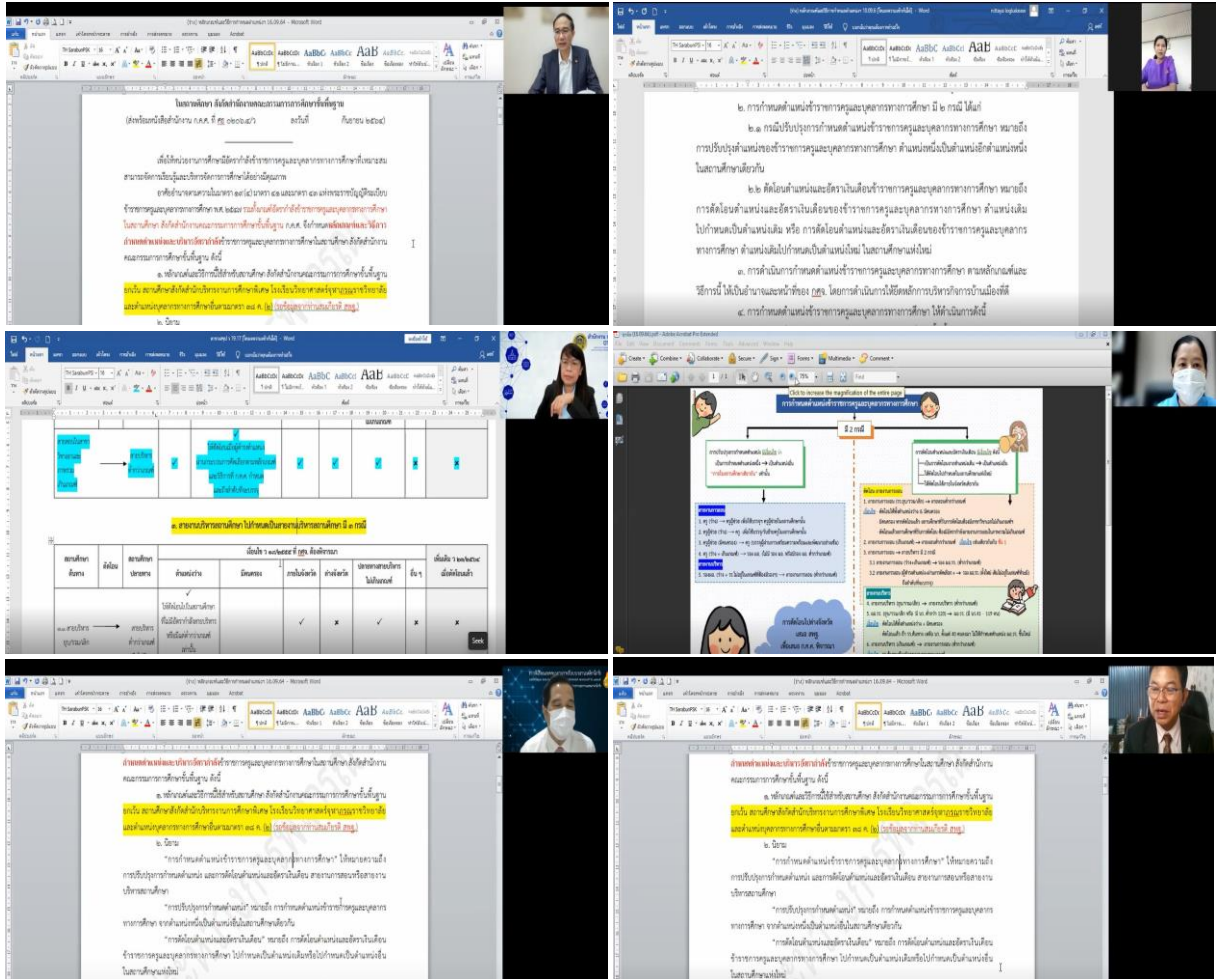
ร่าง หลักเกณฑ์และวิธีการกำหนดตำแหน่ง 16.09.64 - Microsoft Word

ในหลักเกณฑ์ สังกัดสำนักงานคณะกรรมการการศึกษาขั้นพื้นฐาน

(ส่งพร้อมหนังสือสำนักงาน ก.ค.ศ. ที่ ศธ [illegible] ลงวันที่ กันยายน ๒๕๖๔)

เพื่อให้หน่วยงานการศึกษามีอัตรากำลังข้าราชการครูและบุคลากรทางการศึกษาที่เหมาะสม สามารถจัดการเรียนรู้และบริหารจัดการการศึกษาได้อย่างมีคุณภาพ

๒. การกำหนดตำแหน่งข้าราชการครูและบุคลากรทางการศึกษา มี ๒ กรณี ได้แก่

๒.๑ กรณีปรับปรุงการกำหนดตำแหน่งข้าราชการครูและบุคลากรทางการศึกษา หมายถึง การปรับปรุงตำแหน่งของข้าราชการครูและบุคลากรทางการศึกษา ตำแหน่งหนึ่งเป็นตำแหน่งอีกตำแหน่งหนึ่ง ในสถานศึกษาเดียวกัน

๒.๒ ตัดโอนตำแหน่งและอัตราเงินเดือนข้าราชการครูและบุคลากรทางการศึกษา หมายถึง การตัดโอนตำแหน่งและอัตราเงินเดือนของข้าราชการครูและบุคลากรทางการศึกษา ตำแหน่งเดิมไปกำหนดเป็นตำแหน่งเดิม หรือ การตัดโอนตำแหน่งและอัตราเงินเดือนข้าราชการครูและบุคลากรทางการศึกษา ตำแหน่งเดิมไปกำหนดเป็นตำแหน่งใหม่ ในสถานศึกษาแห่งใหม่

๓. การดำเนินการกำหนดตำแหน่งข้าราชการครูและบุคลากรทางการศึกษา ตามหลักเกณฑ์และวิธีการนี้ ให้เป็นอำนาจและหน้าที่ของ กศจ. โดยการดำเนินการให้ยึดหลักการบริหารกิจการบ้านเมืองที่ดี

๔. การกำหนดตำแหน่งข้าราชการครูและบุคลากรทางการศึกษา ให้ดำเนินการดังนี้

๓. สายงานบริหารสถานศึกษา ไปกำหนดเป็นสายงานอื่นตามกรณี มี ๓ กรณี

Seek

การกำหนดตำแหน่งข้าราชการครูและบุคลากรทางการศึกษา

มี ๒ กรณี

๑. หลักเกณฑ์และวิธีการนี้ใช้สำหรับสถานศึกษา สังกัดสำนักงานคณะกรรมการการศึกษาขั้นพื้นฐาน ยกเว้น สถานศึกษาสังกัดสำนักบริหารงานการศึกษาพิเศษ โรงเรียนวิทยาศาสตร์จุฬาภรณราชวิทยาลัย และตำแหน่งบุคลากรทางการศึกษาอื่นตามมาตรา ๓๘ ค. (๒)

๒. นิยาม

"การกำหนดตำแหน่งข้าราชการครูและบุคลากรทางการศึกษา" ให้หมายความถึง การปรับปรุงการกำหนดตำแหน่ง และการตัดโอนตำแหน่งและอัตราเงินเดือน สายงานการสอนหรือสายงานบริหารสถานศึกษา

"การปรับปรุงการกำหนดตำแหน่ง" หมายถึง การกำหนดตำแหน่งข้าราชการครูและบุคลากรทางการศึกษา จากตำแหน่งหนึ่งเป็นตำแหน่งอื่นในสถานศึกษาเดียวกัน

"การตัดโอนตำแหน่งและอัตราเงินเดือน" หมายถึง การตัดโอนตำแหน่งและอัตราเงินเดือนข้าราชการครูและบุคลากรทางการศึกษา ไปกำหนดเป็นตำแหน่งเดิมหรือไปกำหนดเป็นตำแหน่งอื่นในสถานศึกษาแห่งใหม่